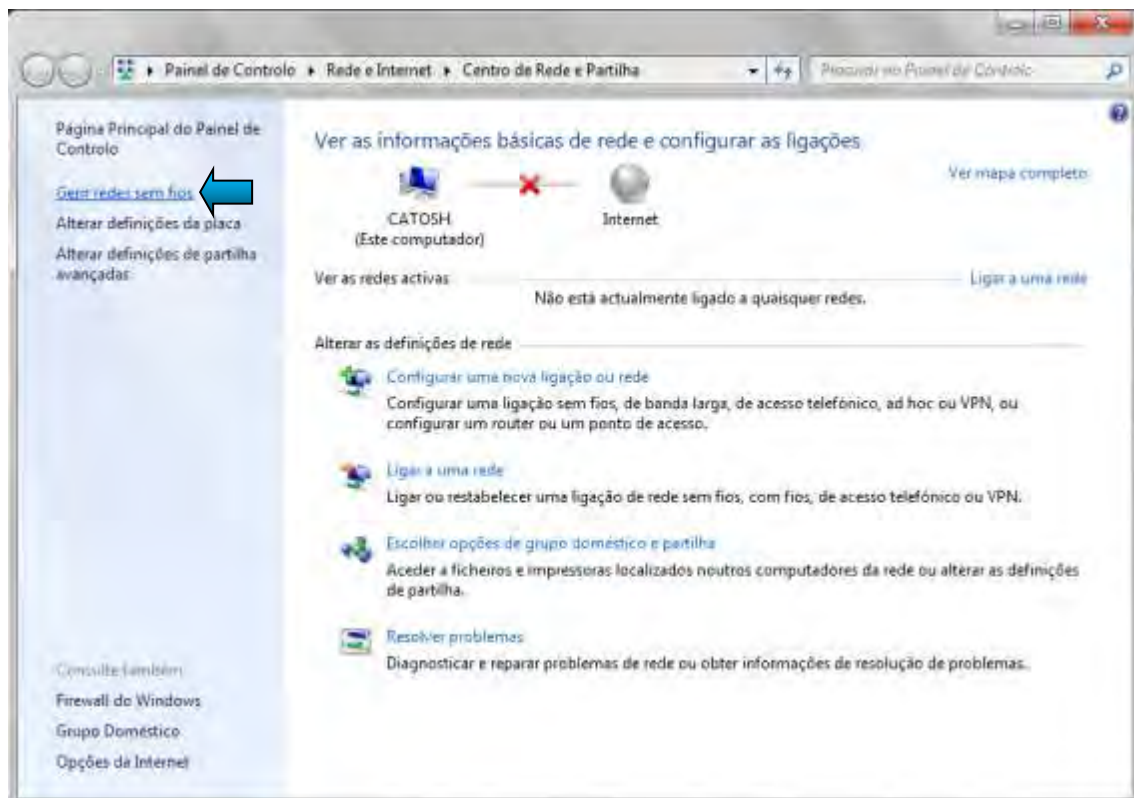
▸ Painel de Controlo ▸ Rede e Internet ▸ Centro de Rede e Partilha

Procurar no Painel de Controlo

Página Principal do Painel de Controlo

Gerir redes sem fios

Alterar definições da placa

Alterar definições de partilha avançadas

Ver as informações básicas de rede e configurar as ligações

Ver mapa completo

CATOSH
(Este computador)

Internet

Ver as redes activas

Ligar a uma rede

Não está actualmente ligado a quaisquer redes.

Alterar as definições de rede

Configurar uma nova ligação ou rede
Configurar uma ligação sem fios, de banda larga, de acesso telefónico, ad hoc ou VPN, ou configurar um router ou um ponto de acesso.

Ligar a uma rede
Ligar ou restabelecer uma ligação de rede sem fios, com fios, de acesso telefónico ou VPN.

Escolher opções de grupo doméstico e partilha
Aceder a ficheiros e impressoras localizados noutros computadores da rede ou alterar as definições de partilha.

Resolver problemas
Diagnosticar e reparar problemas de rede ou obter informações de resolução de problemas.

Consulte também

Firewall do Windows

Grupo Doméstico

Opções da Internet